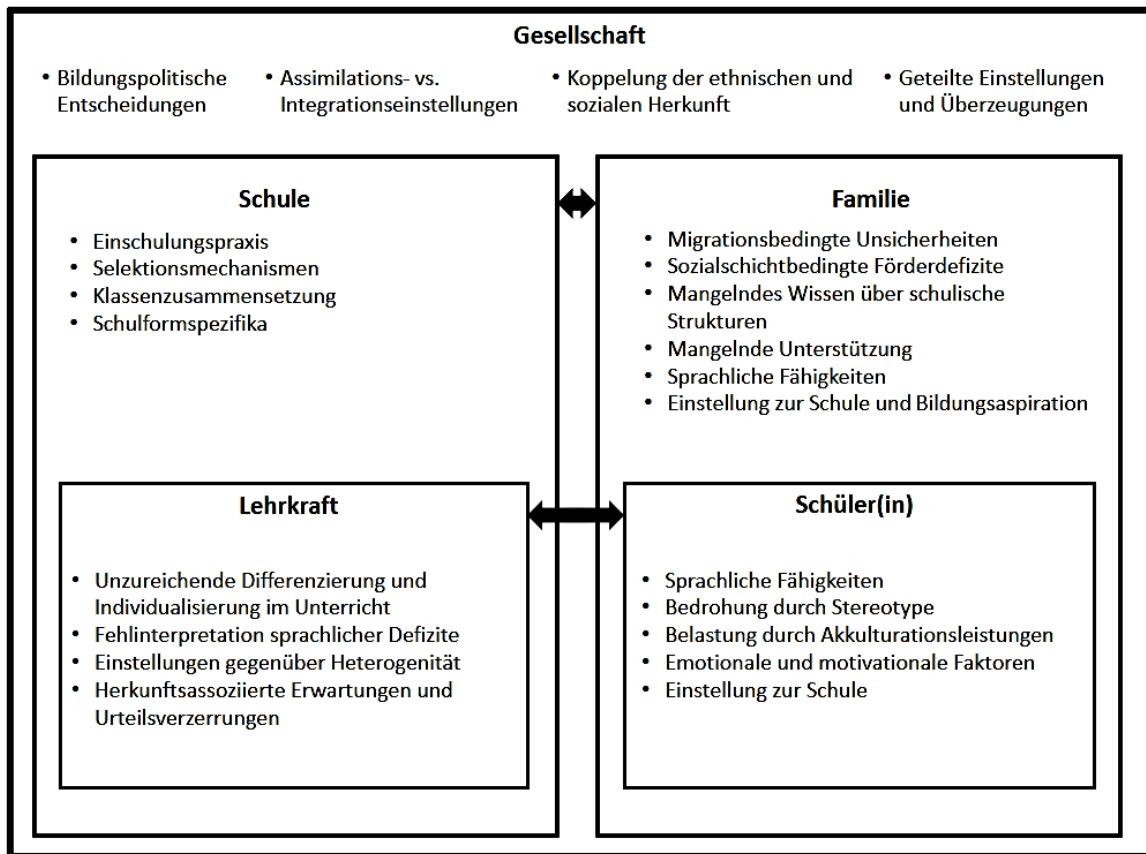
Gesellschaft

• Bildungspolitische Entscheidungen
• Assimilations- vs. Integrationseinstellungen
• Koppelung der ethnischen und sozialen Herkunft
• Geteilte Einstellungen und Überzeugungen

Schule

• Einschulungspraxis
• Selektionsmechanismen
• Klassenzusammensetzung
• Schulformspezifika

Familie

• Migrationsbedingte Unsicherheiten
• Sozialschichtbedingte Förderdefizite
• Mangelndes Wissen über schulische Strukturen
• Mangelnde Unterstützung
• Sprachliche Fähigkeiten
• Einstellung zur Schule und Bildungsaspiration

Lehrkraft

• Unzureichende Differenzierung und Individualisierung im Unterricht
• Fehlinterpretation sprachlicher Defizite
• Einstellungen gegenüber Heterogenität
• Herkunftsassoziierte Erwartungen und Urteilsverzerrungen

Schüler(in)

• Sprachliche Fähigkeiten
• Bedrohung durch Stereotype
• Belastung durch Akkulturationsleistungen
• Emotionale und motivationale Faktoren
• Einstellung zur Schule